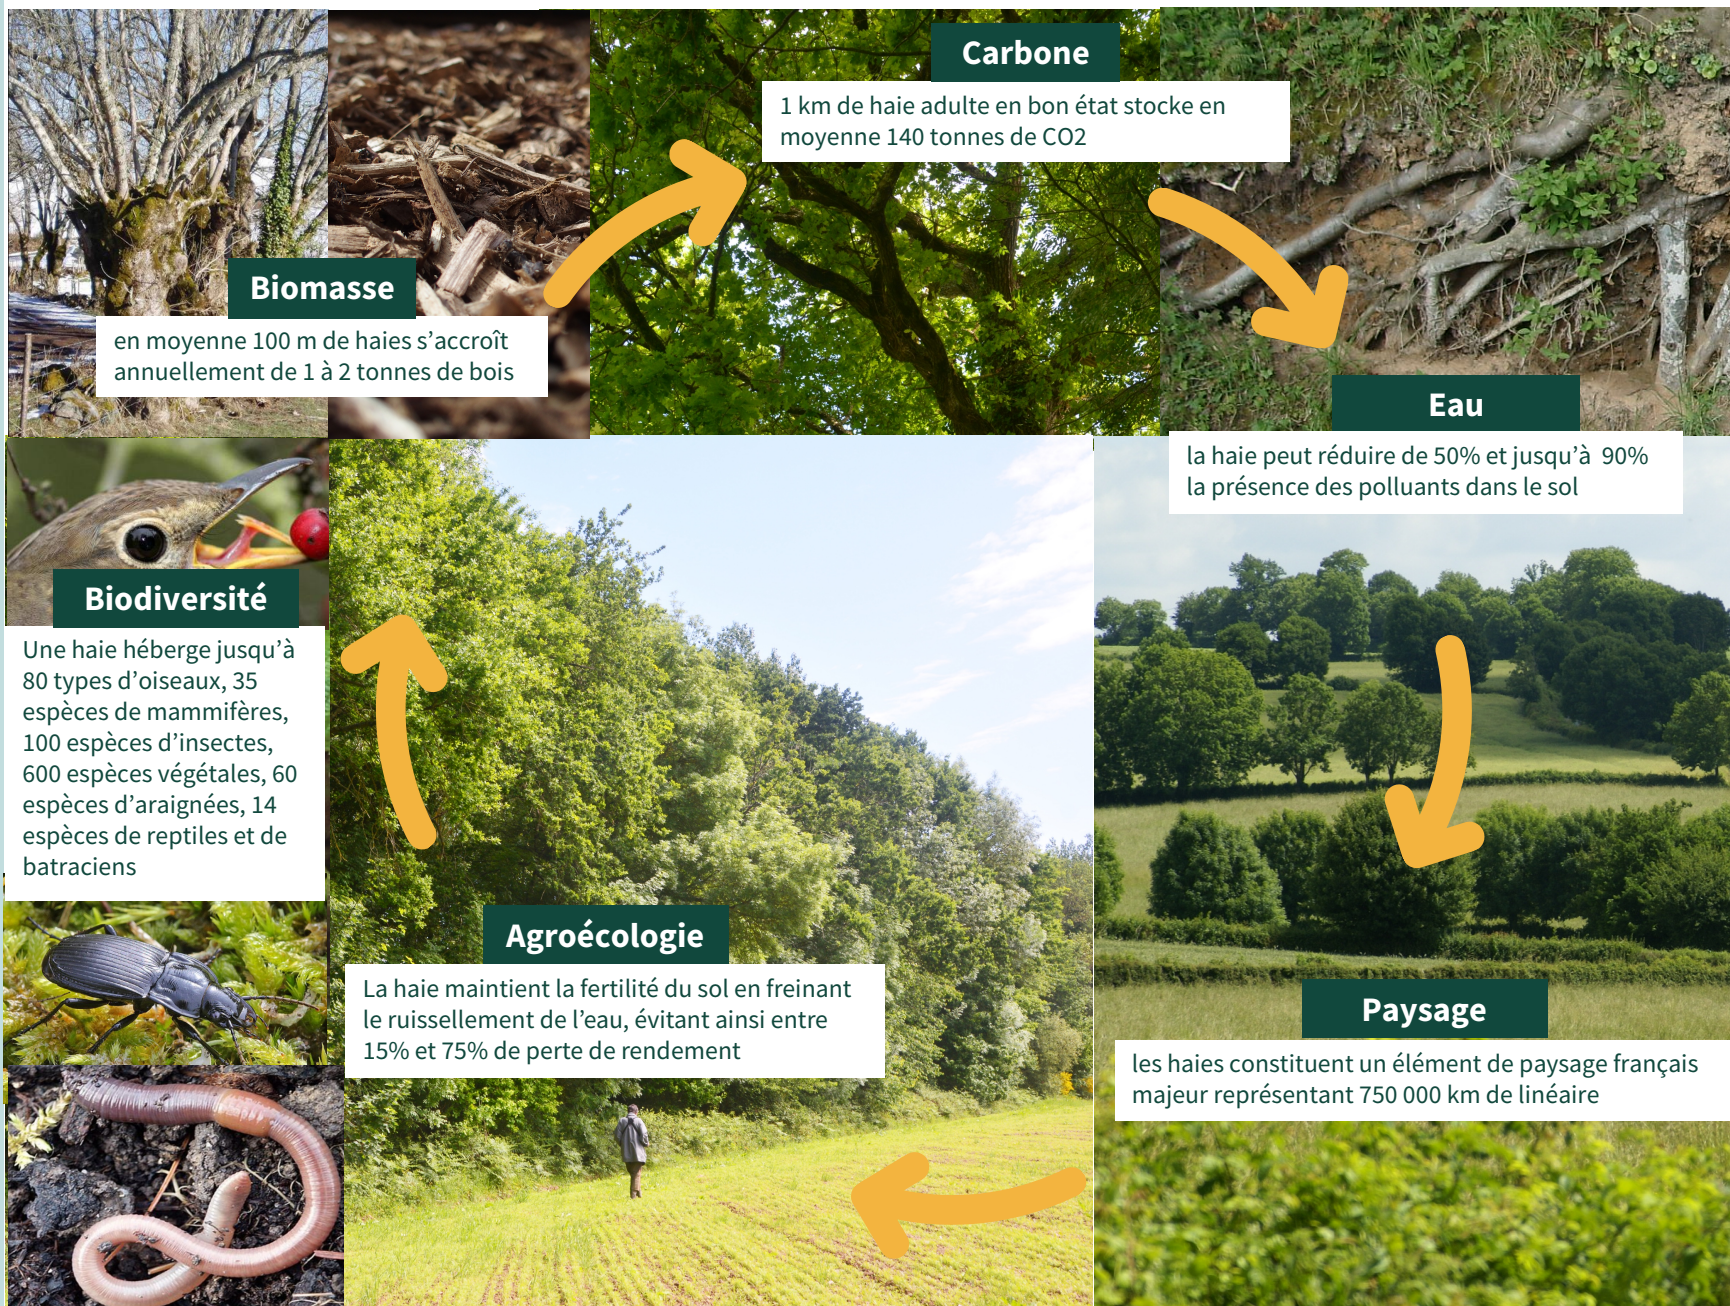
Carbone

1 km de haie adulte en bon état stocke en moyenne 140 tonnes de CO2

Biomasse

en moyenne 100 m de haies s'accroît annuellement de 1 à 2 tonnes de bois

Eau

la haie peut réduire de 50% et jusqu'à 90% la présence des polluants dans le sol

Biodiversité

Une haie héberge jusqu'à 80 types d'oiseaux, 35 espèces de mammifères, 100 espèces d'insectes, 600 espèces végétales, 60 espèces d'araignées, 14 espèces de reptiles et de batraciens

Agroécologie

La haie maintient la fertilité du sol en freinant le ruissellement de l'eau, évitant ainsi entre 15% et 75% de perte de rendement

Paysage

les haies constituent un élément de paysage français majeur représentant 750 000 km de linéaire